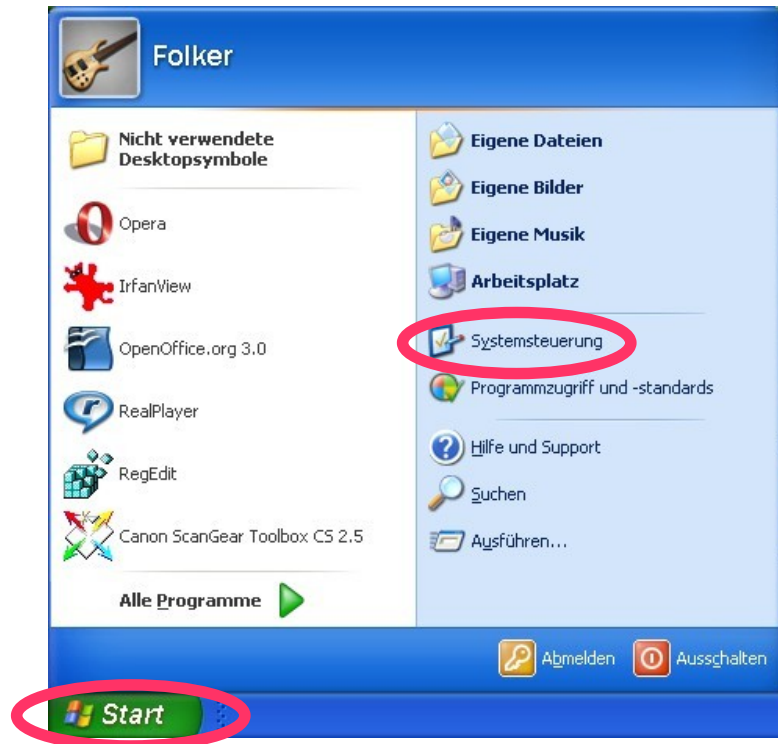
Folker

Nicht verwendete Desktopsymbole

Opera

IrfanView

OpenOffice.org 3.0

RealPlayer

RegEdit

Canon ScanGear Toolbox CS 2.5

Alle Programme

Eigene Dateien

Eigene Bilder

Eigene Musik

Arbeitsplatz

Systemsteuerung

Programmzugriff und -standards

Hilfe und Support

Suchen

Ausführen...

Abmelden

Ausschalten

Start